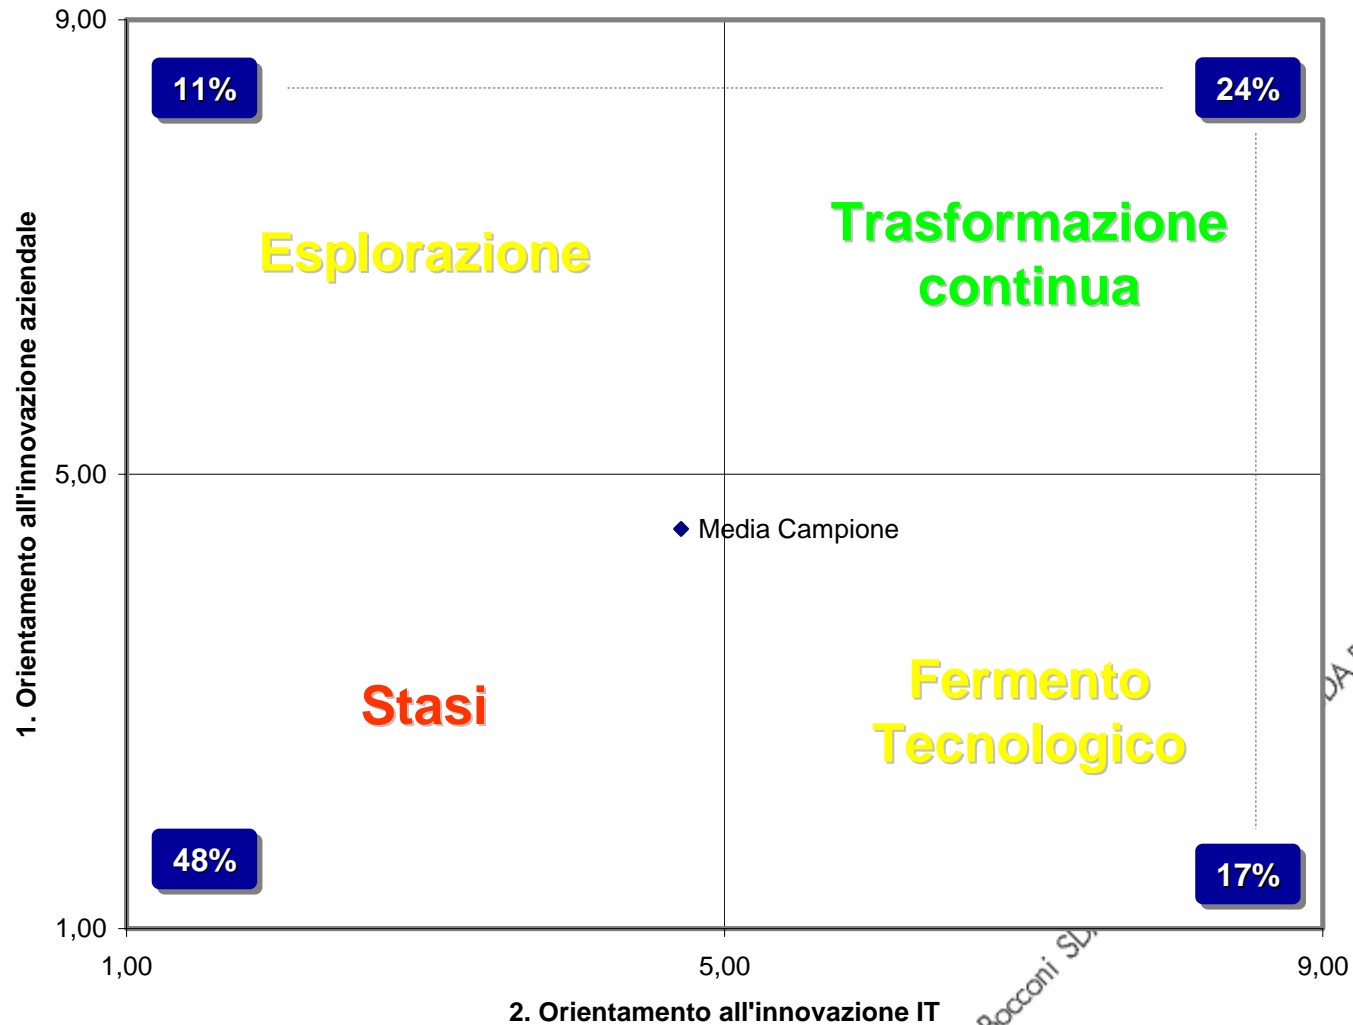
9,00

5,00

1,00

1. Orientamento all'innovazione aziendale

11%

24%

Esplorazione

Trasformazione continua

Media Campione

Stasi

Fermento Tecnologico

48%

17%

1,00

5,00

9,00

2. Orientamento all'innovazione IT

Bocconi SD

DA